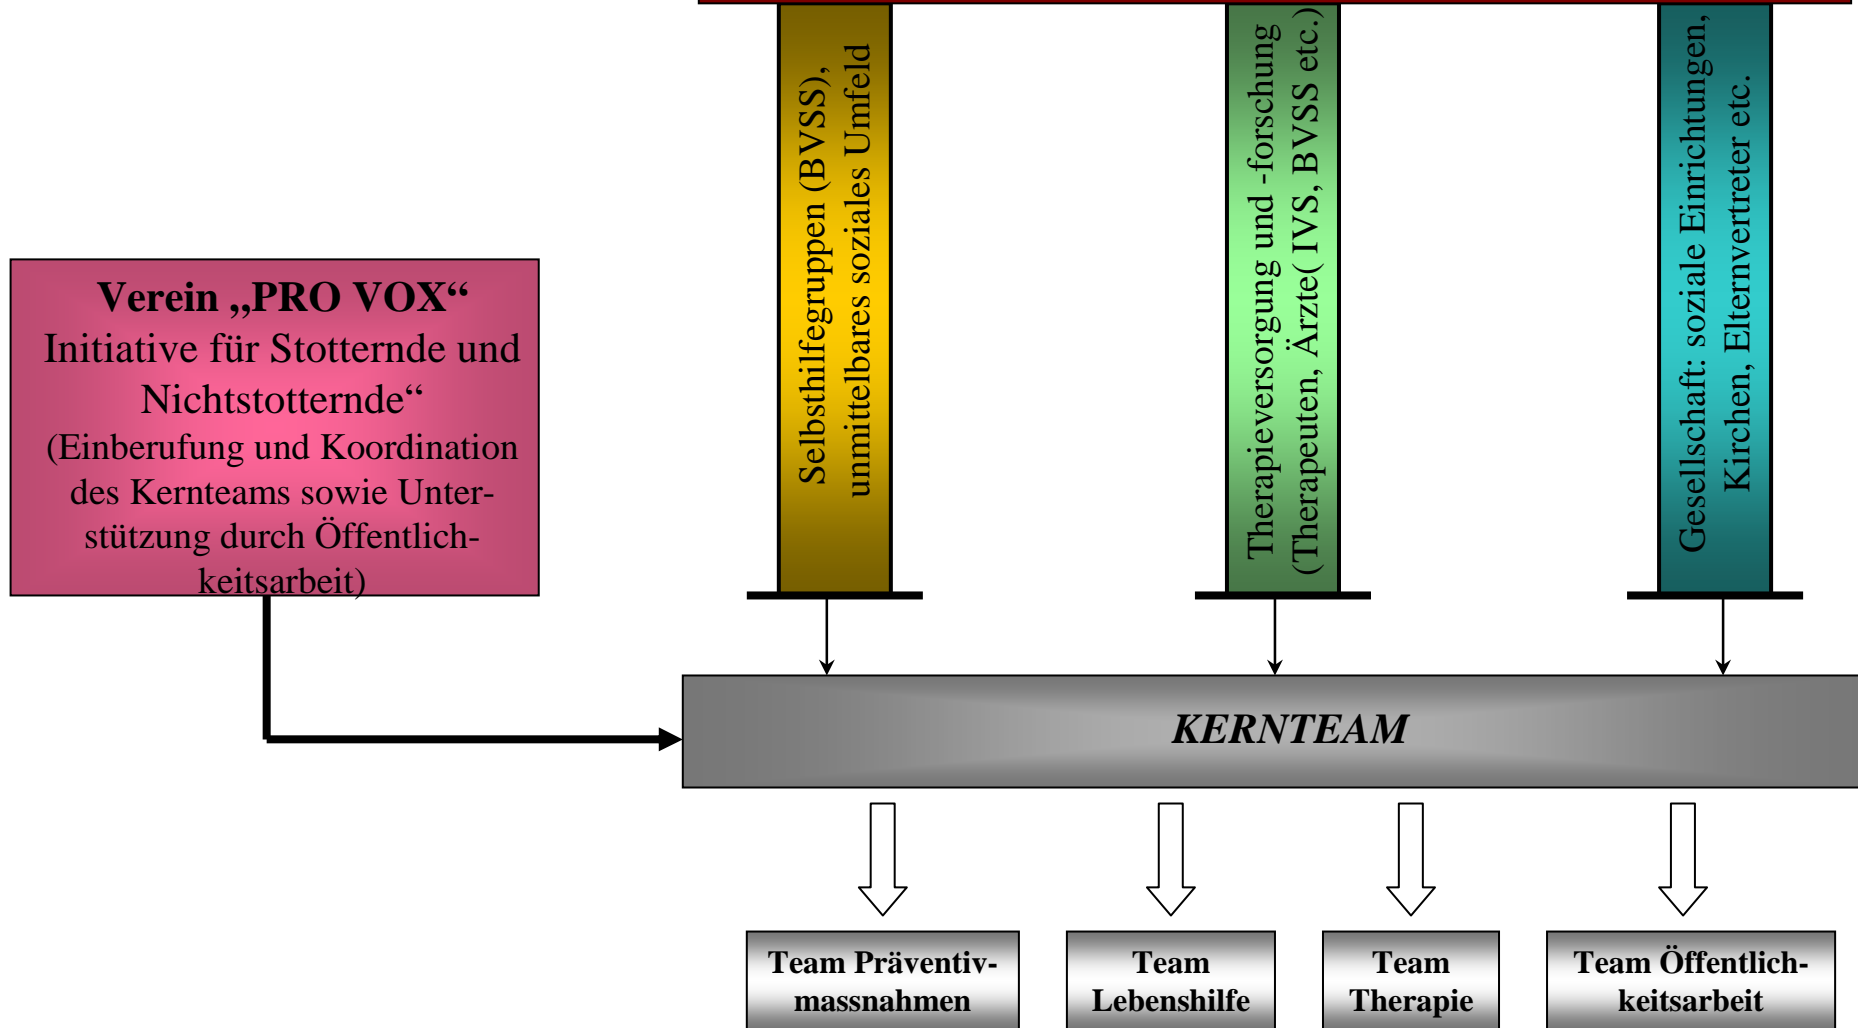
Verein „PRO VOX“
Initiative für Stotternde und Nichtstotternde“
(Einberufung und Koordination des Kernteams sowie Unterstützung durch Öffentlichkeitsarbeit)

Selbsthilfegruppen (BVSS), unmittelbares soziales Umfeld

Therapieversorgung und -forschung (Therapeuten, Ärzte( IVS, BVSS etc.)

Gesellschaft: soziale Einrichtungen, Kirchen, Elternvertreter etc.

KERNTEAM

Team Präventivmassnahmen

Team Lebenshilfe

Team Therapie

Team Öffentlichkeitsarbeit